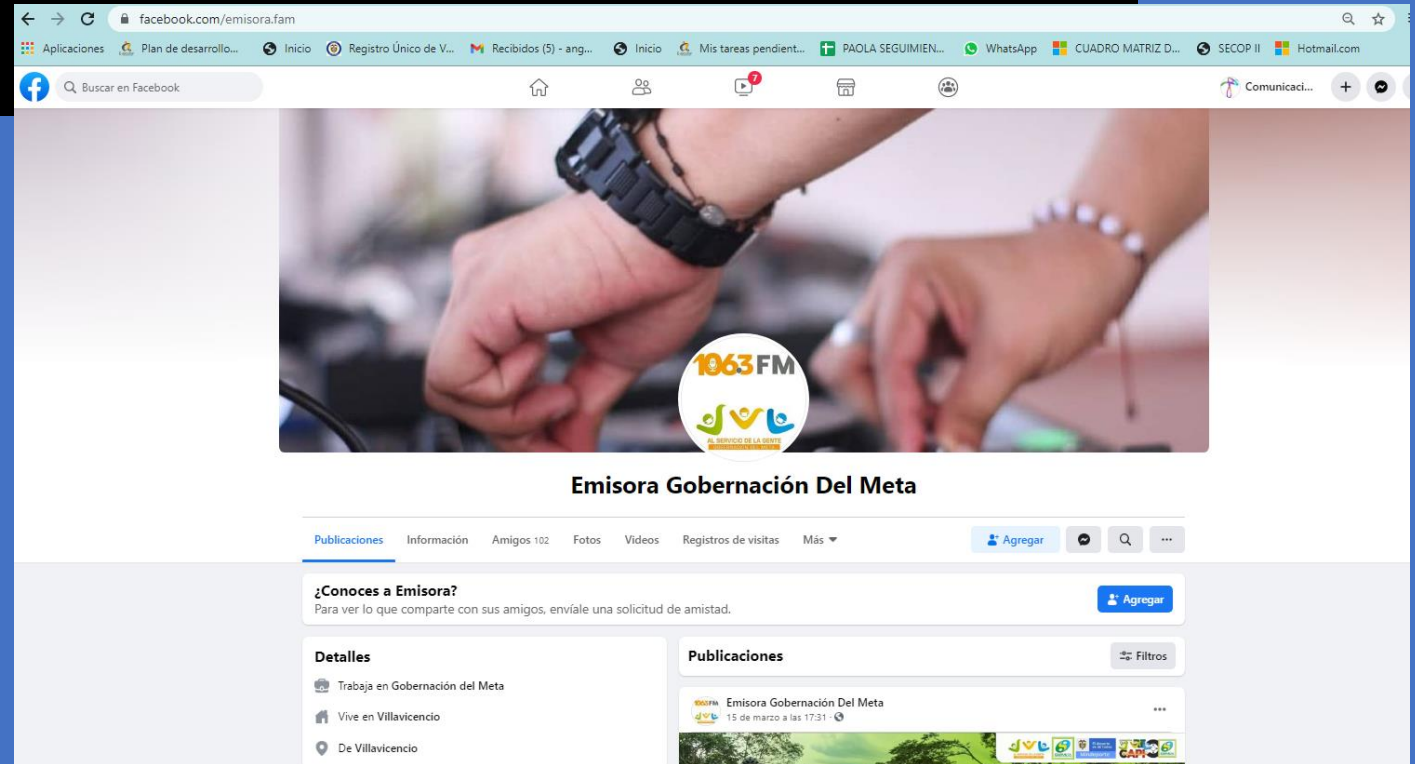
facebook.com/emisora.fam

Aplicaciones Plan de desarrollo... Inicio Registro Único de V... Recibidos (5) - ang... Inicio Mis tareas pendient... PAOLA SEGUIMIEN... WhatsApp CUADRO MATRIZ D... SECOP II Hotmail.com

Buscar en Facebook

7

Comunicaci...

1063FM

AL SERVICIO DE LA GENTE

Emisora Gobernación Del Meta

Publicaciones Información Amigos 102 Fotos Videos Registros de visitas Más

Agregar

¿Conoces a Emisora?
Para ver lo que comparte con sus amigos, envíale una solicitud de amistad.

Agregar

Detalles

Trabaja en Gobernación del Meta

Vive en Villavicencio

De Villavicencio

Publicaciones

Filtros

Emisora Gobernación Del Meta
15 de marzo a las 17:31 ·

...